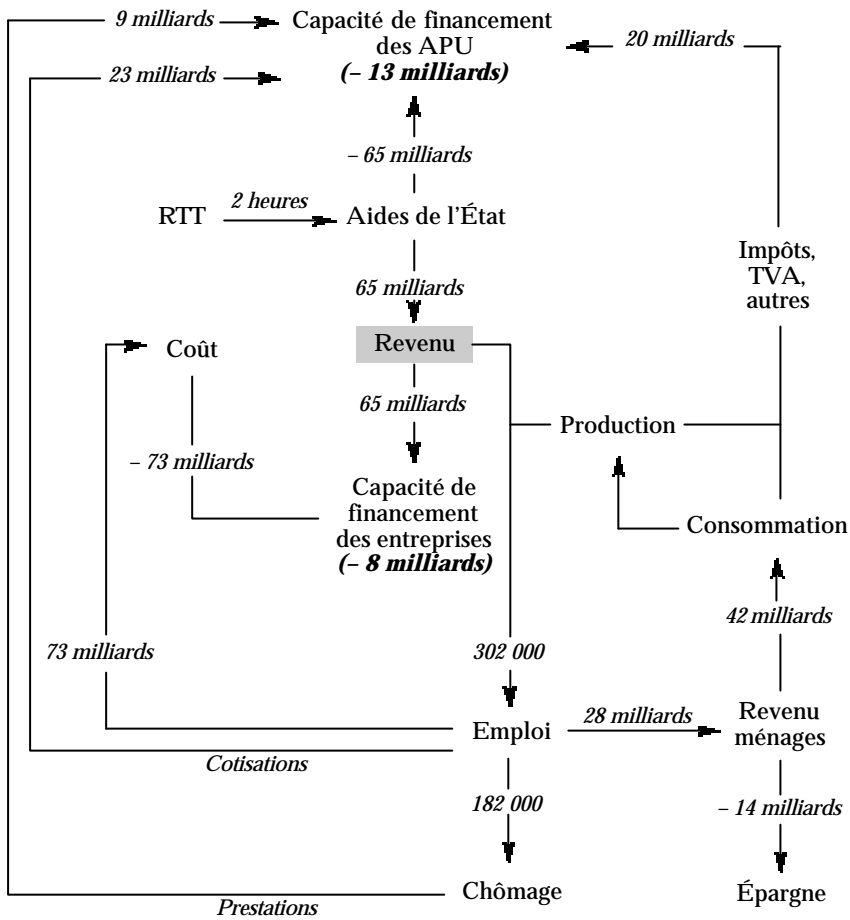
9 milliards

Capacité de financement des APU
(– 13 milliards)

20 milliards

23 milliards

– 65 milliards

RTT

2 heures

Aides de l'État

Impôts, TVA, autres

65 milliards

Coût

Revenu

65 milliards

Production

– 73 milliards

Capacité de financement des entreprises
(– 8 milliards)

Consommation

42 milliards

73 milliards

302 000

Emploi

28 milliards

Revenu ménages

Cotisations

182 000

– 14 milliards

Chômage

Épargne

Prestations